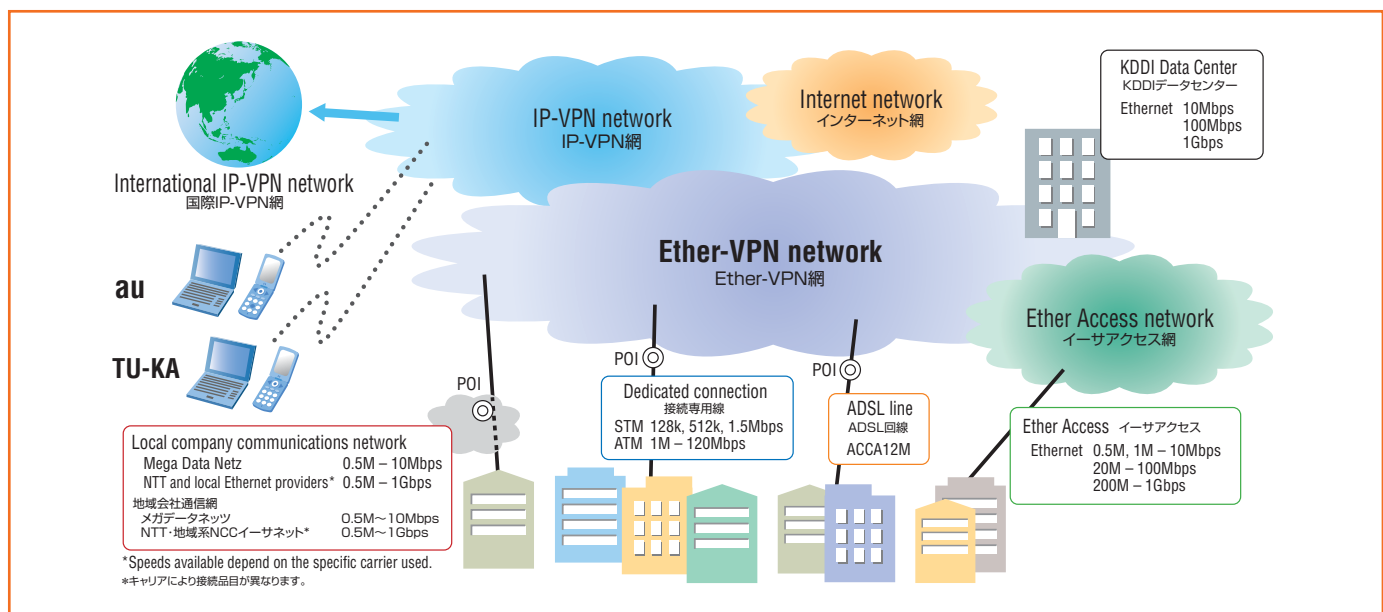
International IP-VPN network
国際IP-VPN網

IP-VPN network
IP-VPN網

Internet network
インターネット網

KDDI Data Center
KDDIデータセンター
Ethernet 10Mbps
100Mbps
1Gbps

Ether-VPN network
Ether-VPN網

au

TU-KA

Ether Access network
イーサアクセス網

POI

POI

POI

Dedicated connection
接続専用線
STM 128k, 512k, 1.5Mbps
ATM 1M – 120Mbps

ADSL line
ADSL回線
ACCA12M

Ether Access イーサアクセス
Ethernet 0.5M, 1M – 10Mbps
20M – 100Mbps
200M – 1Gbps

Local company communications network
Mega Data Netz 0.5M – 10Mbps
NTT and local Ethernet providers* 0.5M – 1Gbps
地域会社通信網
メガデータネッツ 0.5M～10Mbps
NTT・地域系NCCイーサネット* 0.5M～1Gbps

*Speeds available depend on the specific carrier used.
*キャリアにより接続品目が異なります。